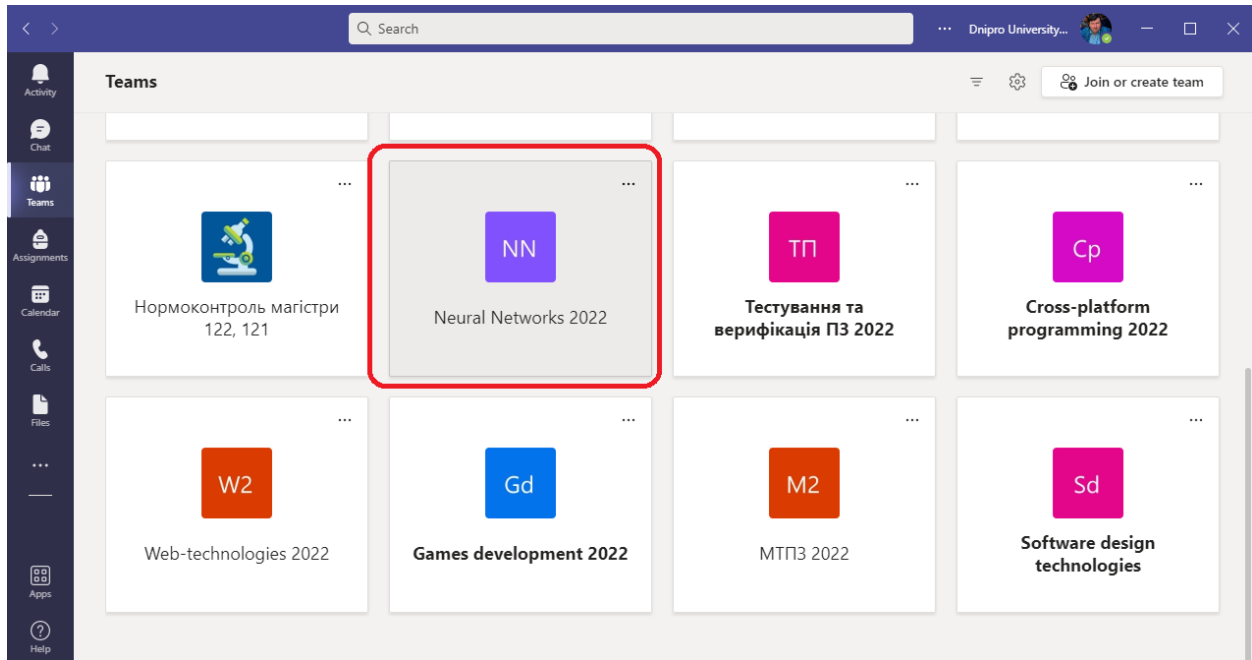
Search

···

Dnipro University...

Activity

Chat

Teams

Assignments

Calendar

Calls

Files

···

Apps

Help

Teams

Join or create team

···

Нормоконтроль магістри 122, 121

···

NN

Neural Networks 2022

···

ТП

Тестування та верифікація ПЗ 2022

···

Cp

Cross-platform programming 2022

···

W2

Web-technologies 2022

···

Gd

Games development 2022

···

M2

МТПЗ 2022

···

Sd

Software design technologies